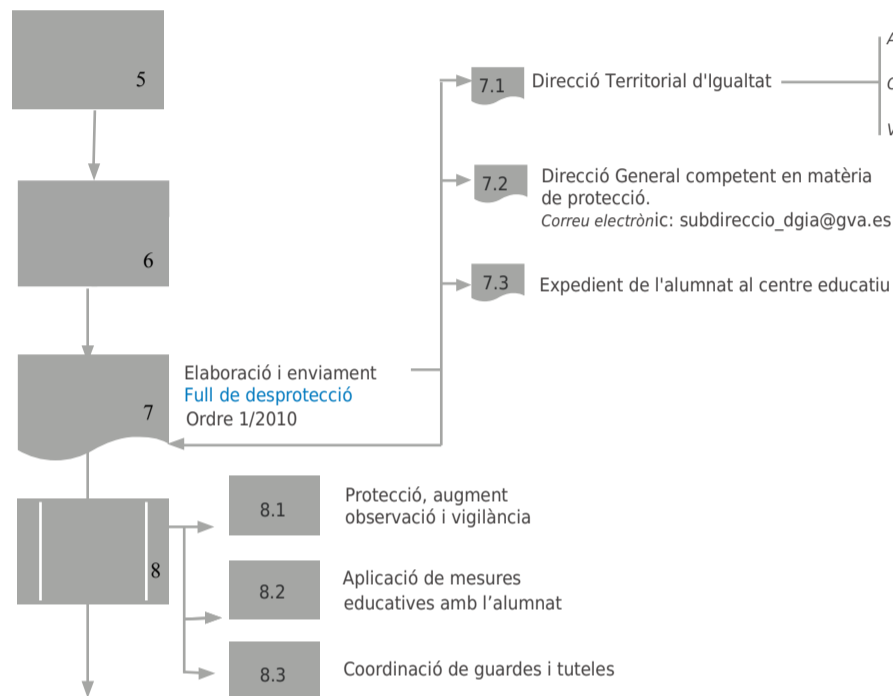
5

6

7

8

7.1 Direcció Territorial d'Igualtat

A

C

V

7.2 Direcció General competent en matèria de protecció.
Correu electrònic: subdireccio_dgia@gva.es

7.3 Expedient de l'alumnat al centre educatiu

Elaboració i enviament
Full de desprotecció
Ordre 1/2010

8.1 Protecció, augment observació i vigilància

8.2 Aplicació de mesures educatives amb l’alumnat

8.3 Coordinació de guardes i tuteles